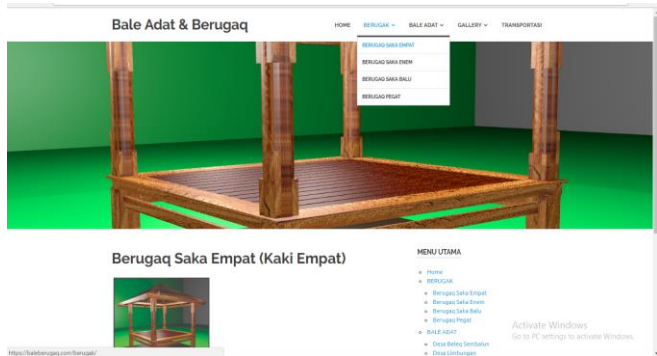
Bale Adat & Berugaq

HOME BERUGAK ⌄ BALE ADAT ⌄ GALLERY ⌄ TRANSPORTASI

BERUGAQ SAKA EMPAT
BERUGAQ SAKA ENEM
BERUGAQ SAKA BALU
BERUGAQ PEGAT

Berugaq Saka Empat (Kaki Empat)

MENU UTAMA

Home
BERUGAK
Berugaq Saka Empat
Berugaq Saka Enem
Berugaq Saka Balu
Berugaq Pegat
BALE ADAT
Desa Beleq Sembalun
Desa Limbungan

Activate Windows
Go to PC settings to activate Windows.

https://balebenugaq.com/berugak/